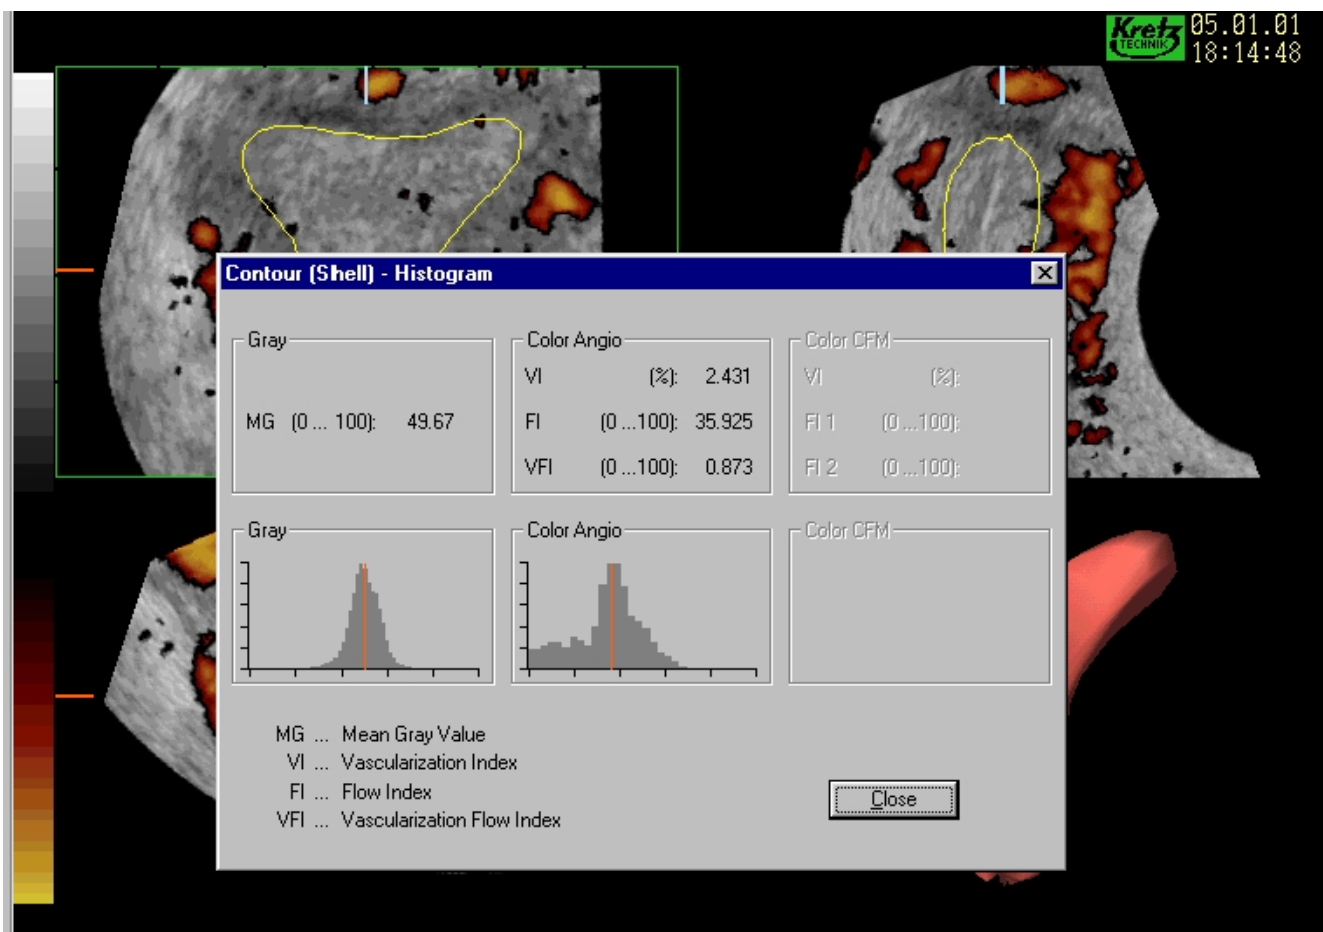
Kretz TECHNIK 05.01.01 18:14:48

Contour (Shell) - Histogram

Gray
MG (0 ... 100): 49.67

Color Angio
VI (%): 2.431
FI (0 ...100): 35.925
VFI (0 ...100): 0.873

Color CFM
VI (%):
FI 1 (0 ...100):
FI 2 (0 ...100):

Gray

Color Angio

Color CFM

MG ... Mean Gray Value
VI ... Vascularization Index
FI ... Flow Index
VFI ... Vascularization Flow Index

Close